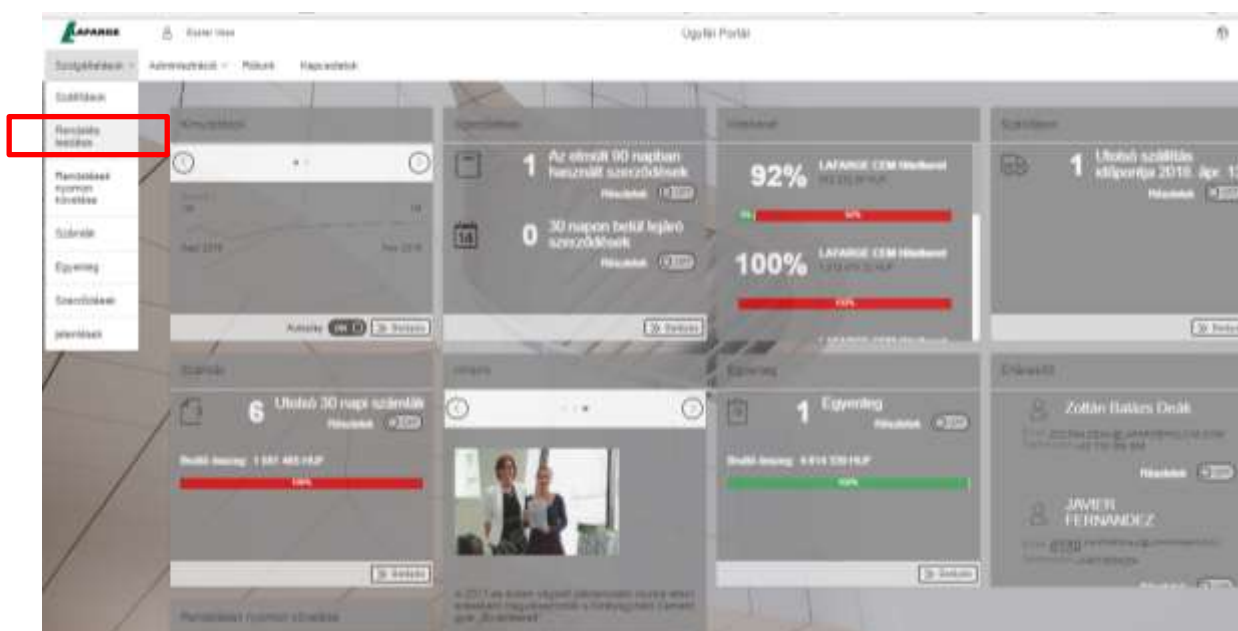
LAFARGE

Ügyfél Portál

Szolgáltatások · Adminisztráció · Rólunk · Kapcsolatok

Szállítások
Rendelés leadása
Rendelések nyomon követése
Számlák
Egyenleg
Szerződések
Jelentések

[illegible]

Szerződések

Hitelkeret

Szállítások

1 Az elmúlt 90 napban használt szerződések
Részletek

0 30 napon belül lejáró szerződések
Részletek

92% LAFARGE CEM Hitelkeret

100% LAFARGE CEM Hitelkeret

1 Utolsó szállítás időpontja 2018. ápr. 1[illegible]
Részletek

Aktuális

Számlák

Hírek

Egyenleg

Elérhetőség

6 Utolsó 30 napi számlák
Részletek

Összes összeg: 1 557 465 HUF

100%

1 Egyenleg
Részletek

Összes összeg: 4 814 339 HUF

100%

Zoltán Balázs Deák
Részletek

JAVIER FERNANDEZ

Rendelések nyomon követése

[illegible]